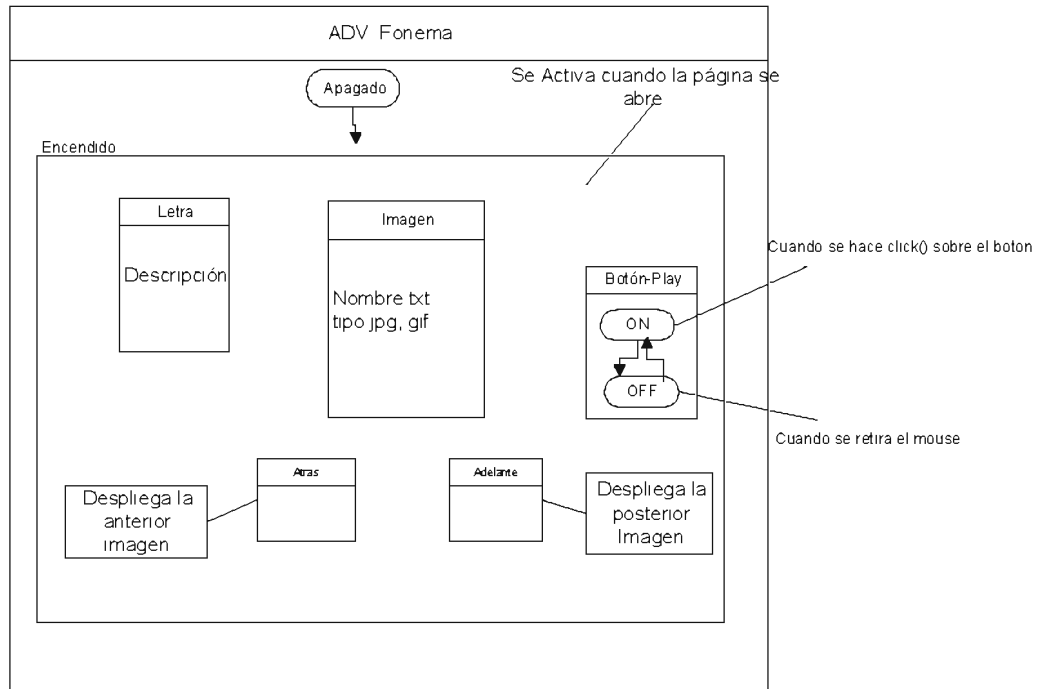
ADV Fonema

Apagado

Se Activa cuando la página se abre

Encendido

Letra

Descripción

Imagen

Nombre txt tipo jpg, gif

Cuando se hace click() sobre el boton

Botón-Play

ON

OFF

Cuando se retira el mouse

Atras

Adelante

Despliega la anterior imagen

Despliega la posterior Imagen